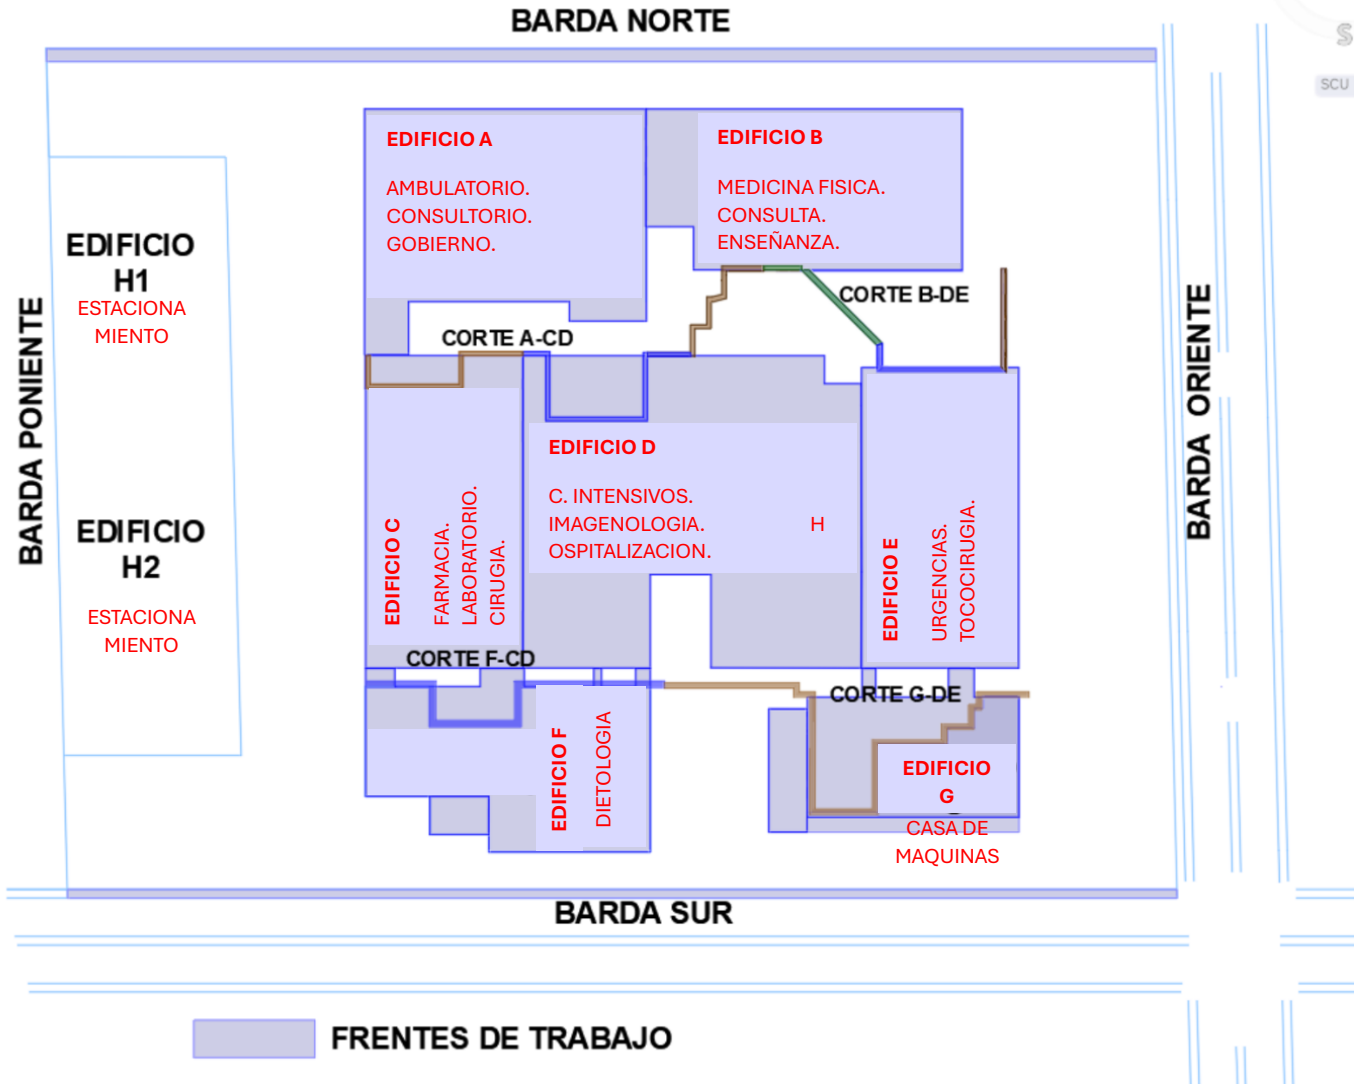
BARDA NORTE

SCU

EDIFICIO A

AMBULATORIO.
CONSULTORIO.
GOBIERNO.

EDIFICIO B

MEDICINA FISICA.
CONSULTA.
ENSEÑANZA.

EDIFICIO H1
ESTACIONA MIENTO

BARDA PONIENTE

CORTE B-DE

CORTE A-CD

BARDA ORIENTE

EDIFICIO D

C. INTENSIVOS.
IMAGENOLOGIA.
OSPITALIZACION.

H

EDIFICIO C

FARMACIA.
LABORATORIO.
CIRUGIA.

EDIFICIO E

URGENCIAS.
TOCOCIRUGIA.

EDIFICIO H2

ESTACIONA MIENTO

CORTE F-CD

CORTE G-DE

EDIFICIO F

DIETOLOGIA

EDIFICIO G
CASA DE MAQUINAS

BARDA SUR

FRENTES DE TRABAJO